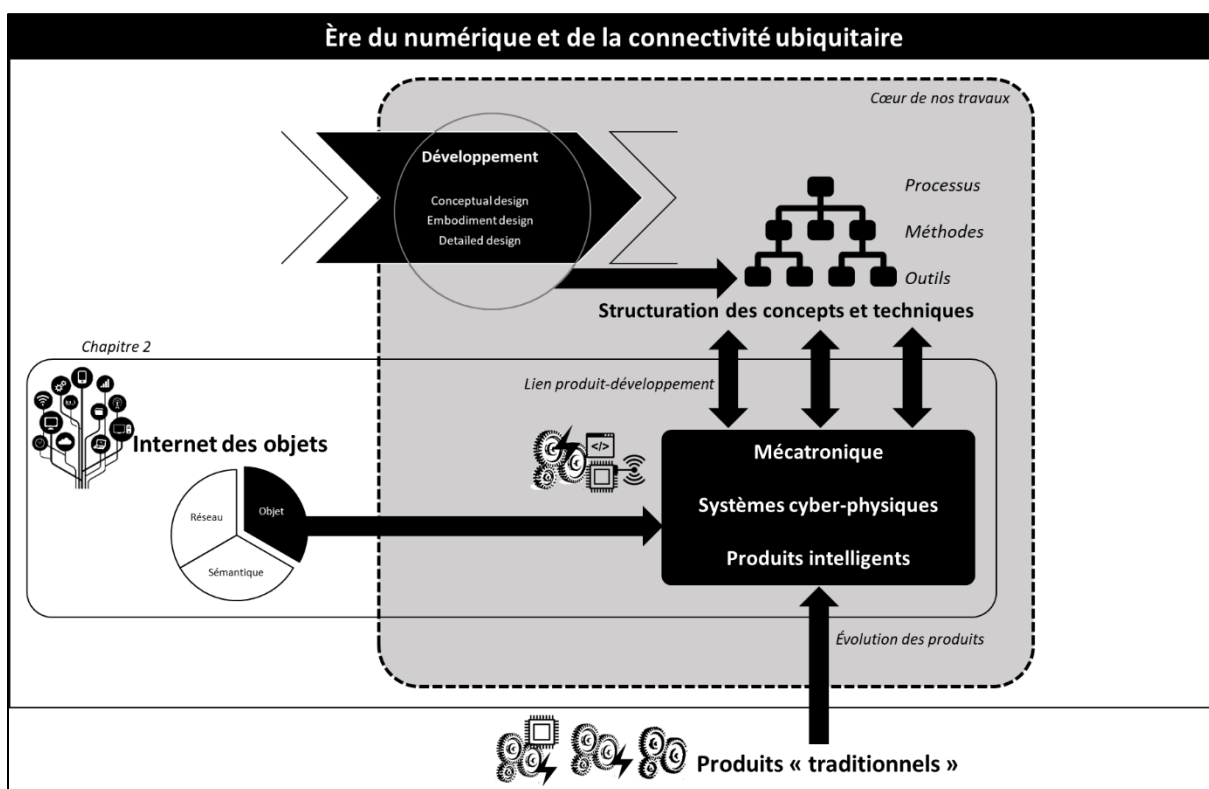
Ère du numérique et de la connectivité ubiquitaire

Cœur de nos travaux

Développement

Conceptual design
Embodiment design
Detailed design

Processus

Méthodes

Outils

Structuration des concepts et techniques

Chapitre 2

Lien produit-développement

Internet des objets

Réseau

Objet

Sémantique

Mécatronique

Systèmes cyber-physiques

Produits intelligents

Évolution des produits

Produits « traditionnels »